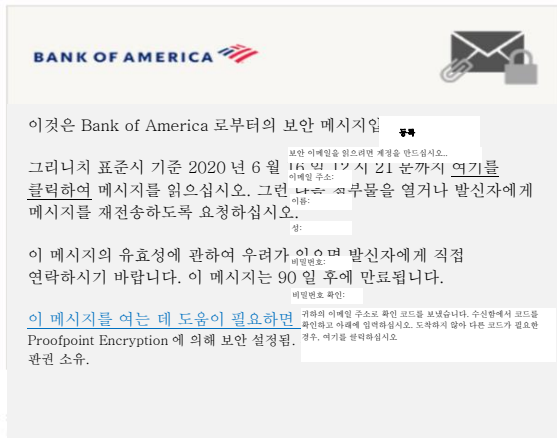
BANK OF AMERICA

이것은 Bank of America 로부터의 보안 메시지입

그리니치 표준시 기준 2020 년 6 월 16 일 12 시 21 분까지 여기를 클릭하여 메시지를 읽으십시오. 그런 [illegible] 첨부물을 열거나 발신자에게 메시지를 재전송하도록 요청하십시오.

이 메시지의 유효성에 관하여 우려가 있으면 발신자에게 직접 연락하시기 바랍니다. 이 메시지는 90 일 후에 만료됩니다.

이 메시지를 여는 데 도움이 필요하면

Proofpoint Encryption 에 의해 보안 설정됨. 판권 소유.

등록

보안 이메일을 읽으려면 계정을 만드십시오.

이메일 주소:

이름:

성:

비밀번호:

비밀번호 확인:

귀하의 이메일 주소로 확인 코드를 보냈습니다. 수신함에서 코드를 확인하고 아래에 입력하십시오. 도착하지 않아 다른 코드가 필요한 경우, 여기를 클릭하십시오